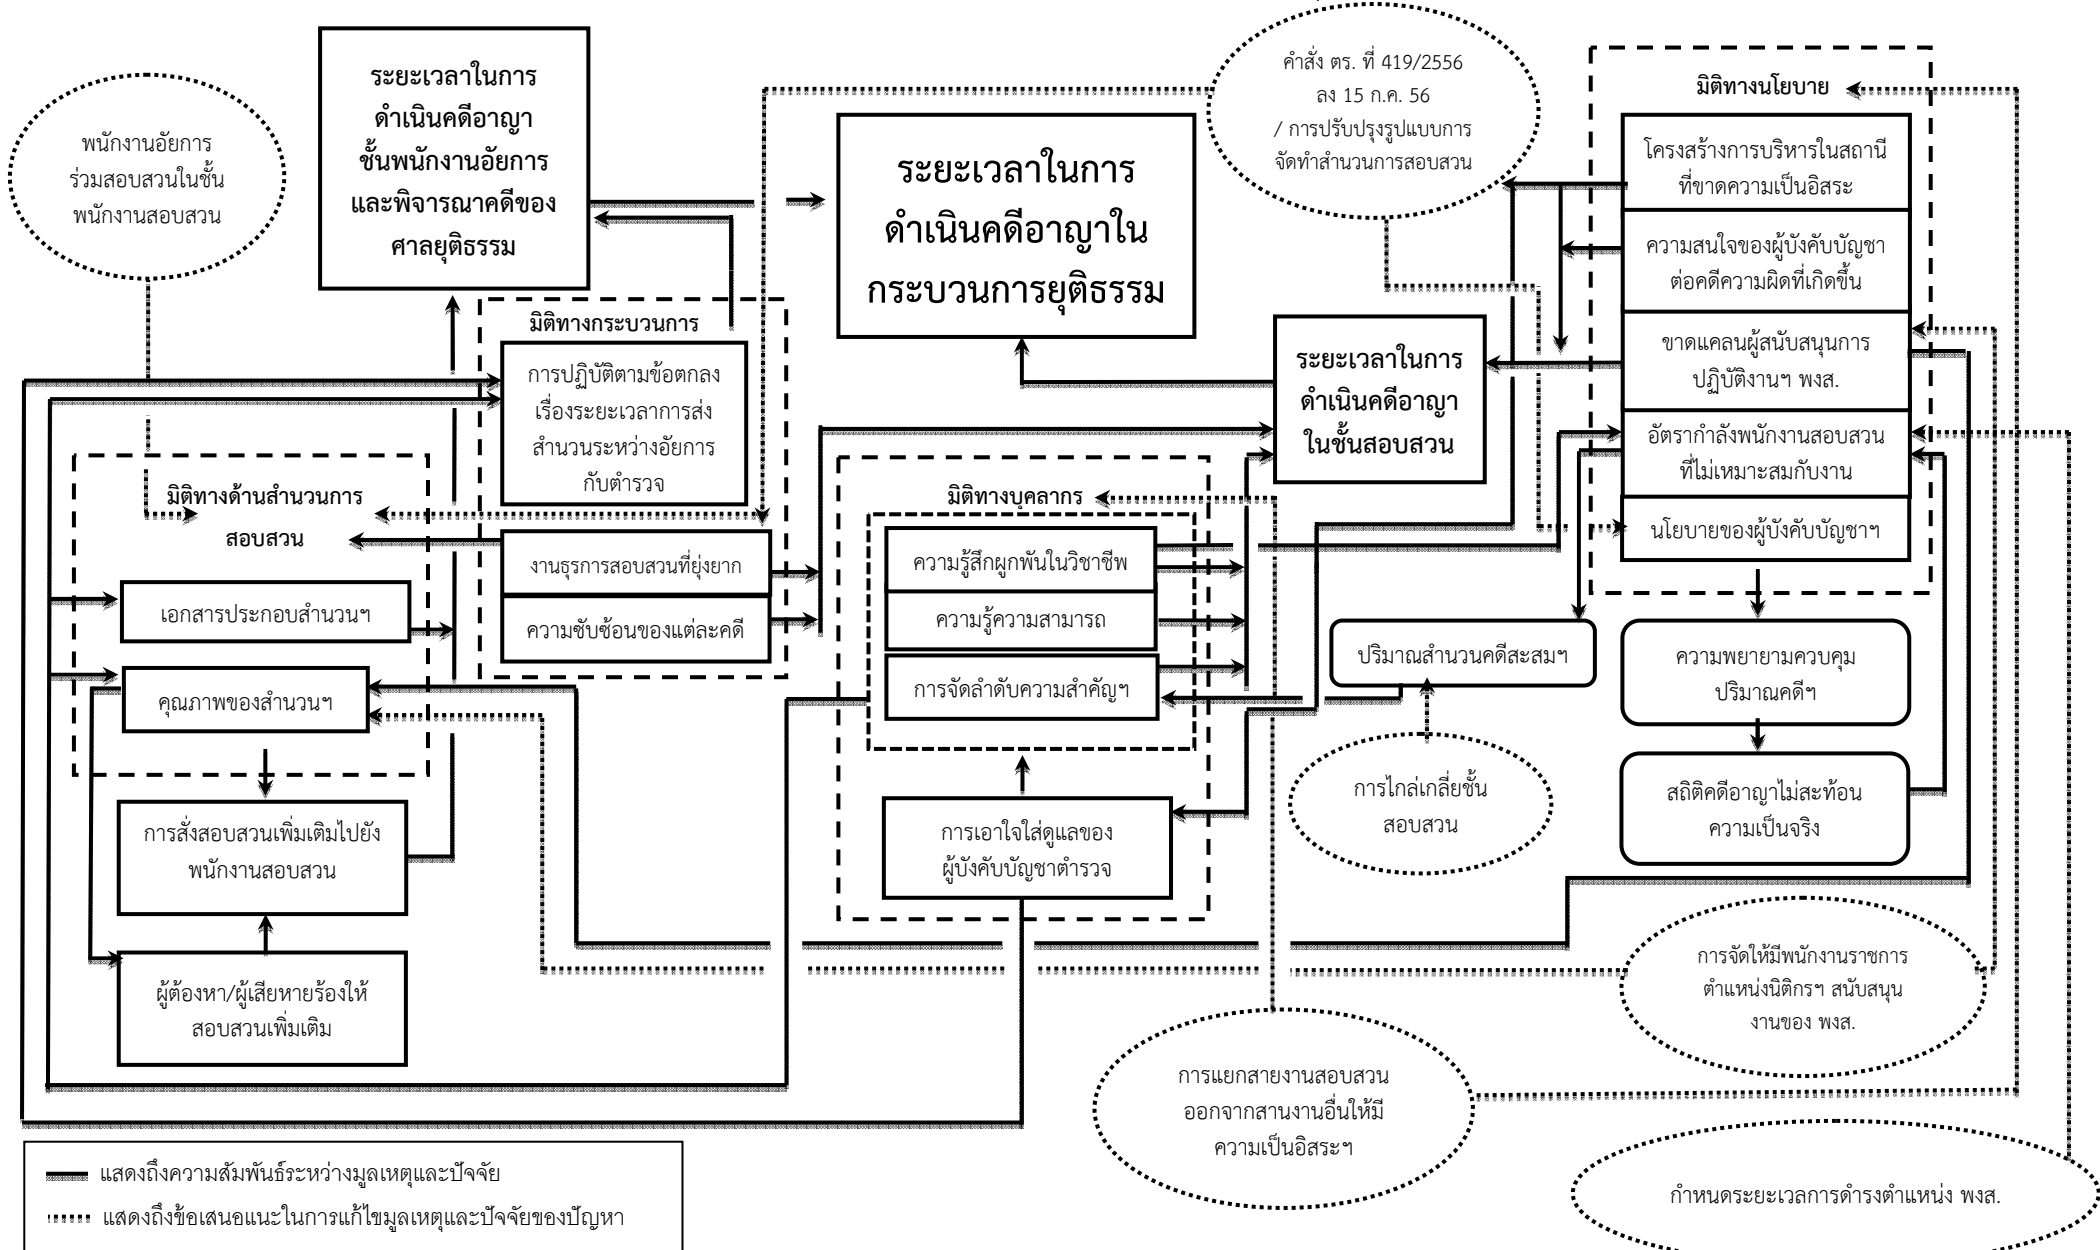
พนักงานอัยการร่วมสอบสวนในชั้นพนักงานสอบสวน

ระยะเวลาในการดำเนินคดีอาญาชั้นพนักงานอัยการและพิจารณาคดีของศาลยุติธรรม

ระยะเวลาในการดำเนินคดีอาญาในกระบวนการยุติธรรม

คำสั่ง ตร. ที่ 419/2556 ลง 15 ก.ค. 56 / การปรับปรุงรูปแบบการจัดทำสำนวนการสอบสวน

มิติทางนโยบาย

โครงสร้างการบริหารในสถานีที่ขาดความเป็นอิสระ

ความสนใจของผู้บังคับบัญชาต่อคดีความผิดที่เกิดขึ้น

ขาดแคลนผู้สนับสนุนการปฏิบัติงานฯ พงส.

อัตรากำลังพนักงานสอบสวนที่ไม่เหมาะสมกับงาน

นโยบายของผู้บังคับบัญชาฯ

มิติทางกระบวนการ

การปฏิบัติตามข้อตกลงเรื่องระยะเวลาการส่งสำนวนระหว่างอัยการกับตำรวจ

งานธุรการสอบสวนที่ยุ่งยาก

ความซับซ้อนของแต่ละคดี

ระยะเวลาในการดำเนินคดีอาญาในชั้นสอบสวน

มิติทางด้านสำนวนการสอบสวน

เอกสารประกอบสำนวนฯ

คุณภาพของสำนวนฯ

การสั่งสอบสวนเพิ่มเติมไปยังพนักงานสอบสวน

ผู้ต้องหา/ผู้เสียหายร้องให้สอบสวนเพิ่มเติม

มิติทางบุคลากร

ความรู้สึกผูกพันในวิชาชีพ

ความรู้ความสามารถ

การจัดลำดับความสำคัญฯ

การเอาใจใส่ดูแลของผู้บังคับบัญชาตำรวจ

ปริมาณสำนวนคดีสะสมฯ

การไกล่เกลี่ยชั้นสอบสวน

ความพยายามควบคุมปริมาณคดีฯ

สถิติคดีอาญาไม่สะท้อนความเป็นจริง

การจัดให้มีพนักงานราชการตำแหน่งนิติกรฯ สนับสนุนงานของ พงส.

การแยกสายงานสอบสวนออกจากสานงานอื่นให้มีความเป็นอิสระฯ

กำหนดระยะเวลาการดำรงตำแหน่ง พงส.

แสดงถึงความสัมพันธ์ระหว่างมูลเหตุและปัจจัย

แสดงถึงข้อเสนอแนะในการแก้ไขมูลเหตุและปัจจัยของปัญหา